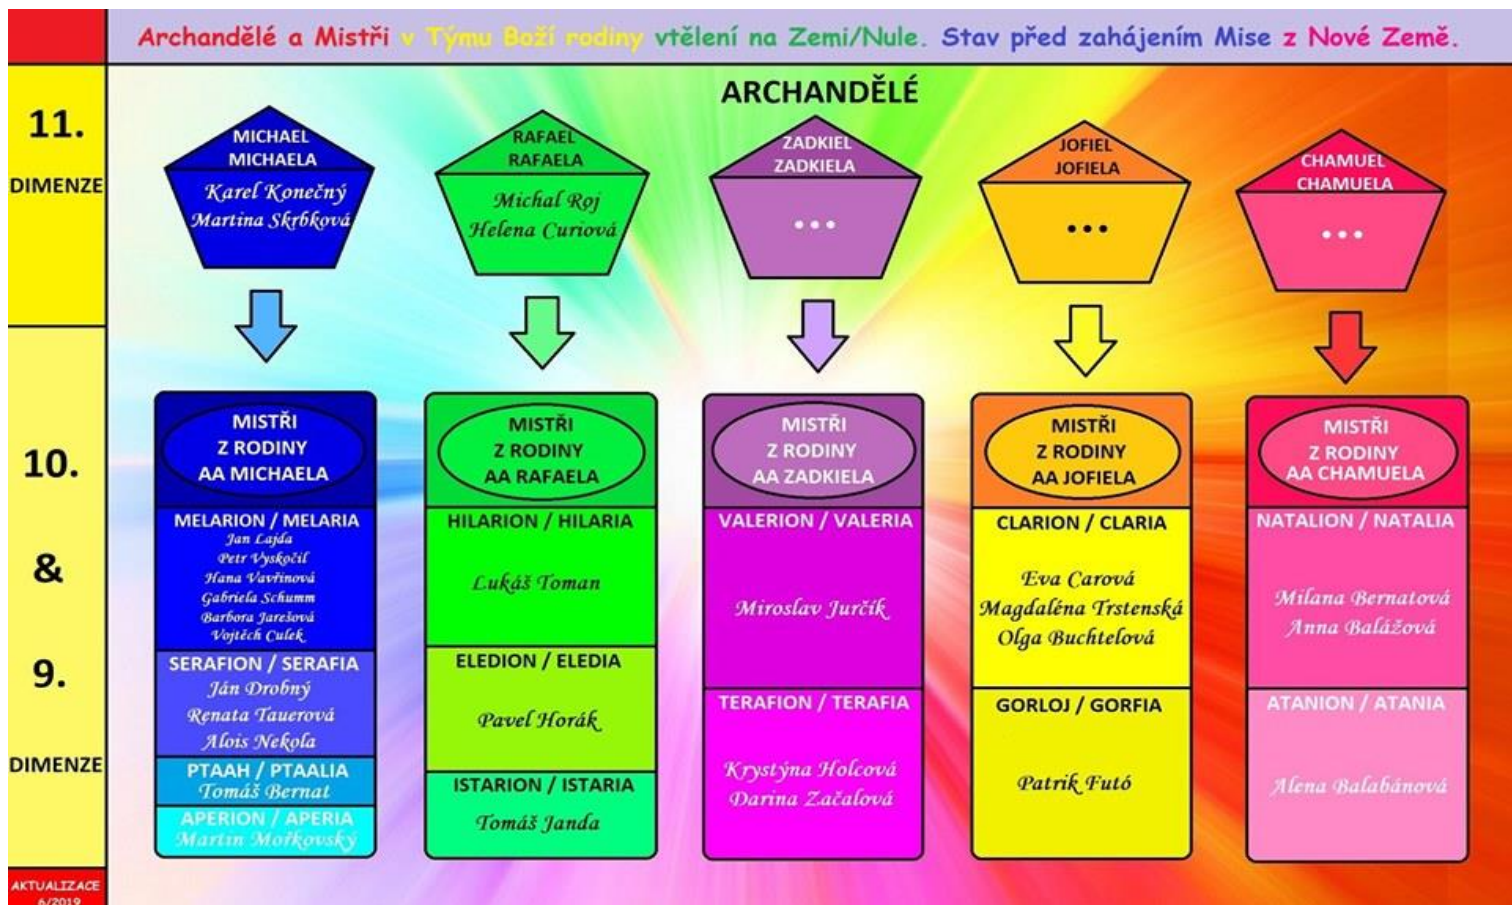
Archandělé a Mistři v Týmu Boží rodiny vtělení na Zemi/Nule. Stav před zahájením Mise z Nové Země.

11.
DIMENZE

ARCHANDĚLÉ

MICHAEL
MICHAELA
Karel Konečný
Martina Skrbková

RAFAEL
RAFAELA
Michal Roj
Helena Curiová

ZADKIEL
ZADKIELA
...

JOFIEL
JOFIELA
...

CHAMUEL
CHAMUELA
...

10.
&
9.
DIMENZE

MISTŘI
Z RODINY
AA MICHAELA

MELARION / MELARIA
Jan Lajda
Petr Vyskočil
Hana Vavřinová
Gabriela Schumm
Barbora Jarešová
Vojtěch Culek

SERAFION / SERAFIA
Ján Drobný
Renata Tauerová
Alois Nekola

PTAAH / PTAALIA
Tomáš Bernat

APERION / APERIA
Martin Mořkovský

MISTŘI
Z RODINY
AA RAFAELA

HILARION / HILARIA
Lukáš Toman

ELEDION / ELEDIA
Pavel Horák

ISTARION / ISTARIA
Tomáš Janda

MISTŘI
Z RODINY
AA ZADKIELA

VALERION / VALERIA
Miroslav Jurčík

TERAFION / TERAFIA
Krystýna Holcová
Darina Začalová

MISTŘI
Z RODINY
AA JOFIELA

CLARION / CLARIA
Eva Carová
Magdaléna Trstenská
Olga Buchtelová

GORLOJ / GORFIA
Patrik Futó

MISTŘI
Z RODINY
AA CHAMUELA

NATALION / NATALIA
Milana Bernatová
Anna Balážová

ATANION / ATANIA
Alena Balabánová

AKTUALIZACE
6/2019